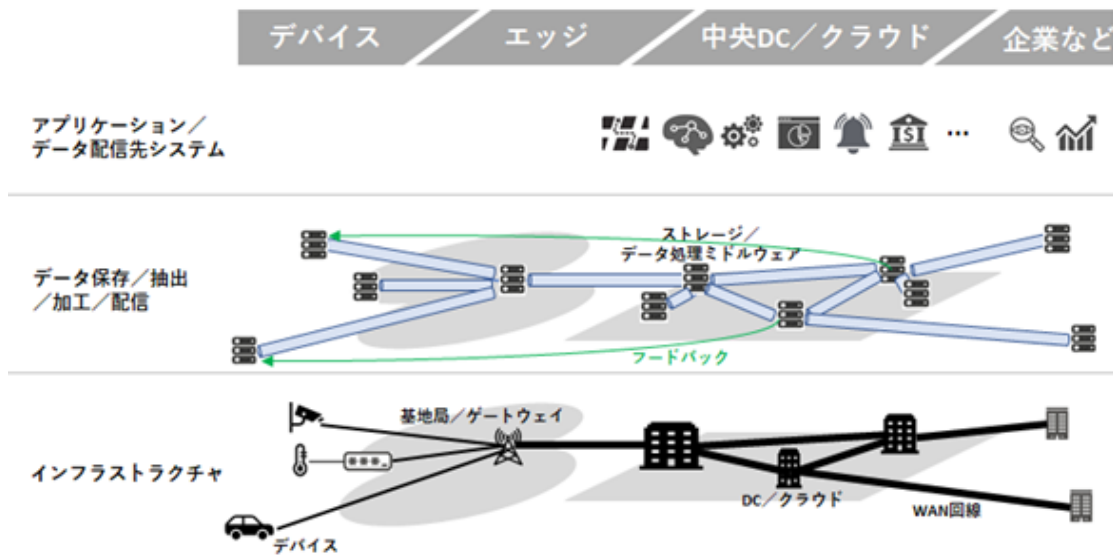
デバイス
エッジ
中央DC／クラウド
企業など

アプリケーション／
データ配信先システム

…

データ保存／抽出
／加工／配信

ストレージ／
データ処理ミドルウェア

フードバック

インフラストラクチャ

基地局／ゲートウェイ

DC／クラウド

WAN回線

デバイス